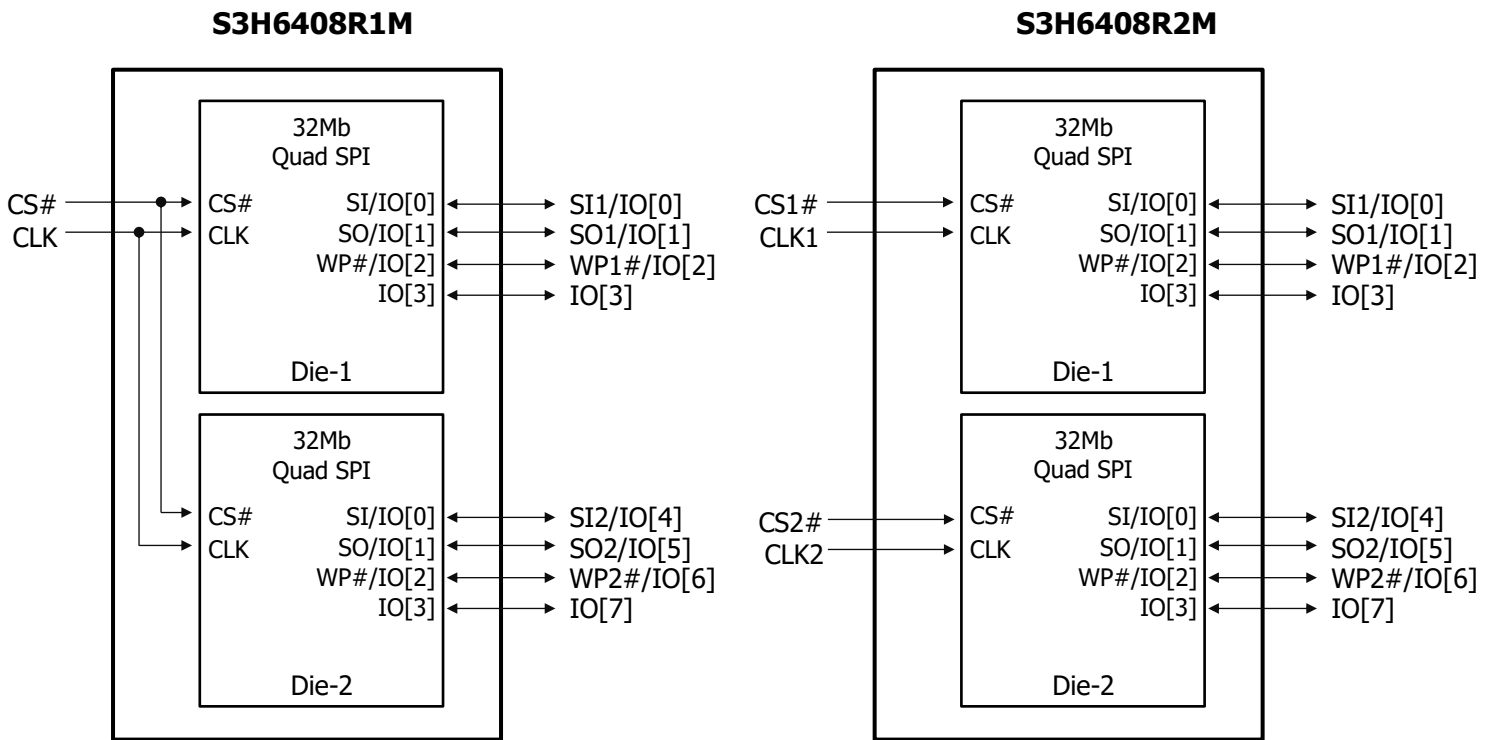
S3H6408R1M

32Mb
Quad SPI

CS#
CLK

CS#
CLK

SI/IO[0]
SO/IO[1]
WP#/IO[2]
IO[3]

SI1/IO[0]
SO1/IO[1]
WP1#/IO[2]
IO[3]

Die-1

32Mb
Quad SPI

CS#
CLK

SI/IO[0]
SO/IO[1]
WP#/IO[2]
IO[3]

SI2/IO[4]
SO2/IO[5]
WP2#/IO[6]
IO[7]

Die-2

S3H6408R2M

32Mb
Quad SPI

CS1#
CLK1

CS#
CLK

SI/IO[0]
SO/IO[1]
WP#/IO[2]
IO[3]

SI1/IO[0]
SO1/IO[1]
WP1#/IO[2]
IO[3]

Die-1

32Mb
Quad SPI

CS2#
CLK2

CS#
CLK

SI/IO[0]
SO/IO[1]
WP#/IO[2]
IO[3]

SI2/IO[4]
SO2/IO[5]
WP2#/IO[6]
IO[7]

Die-2